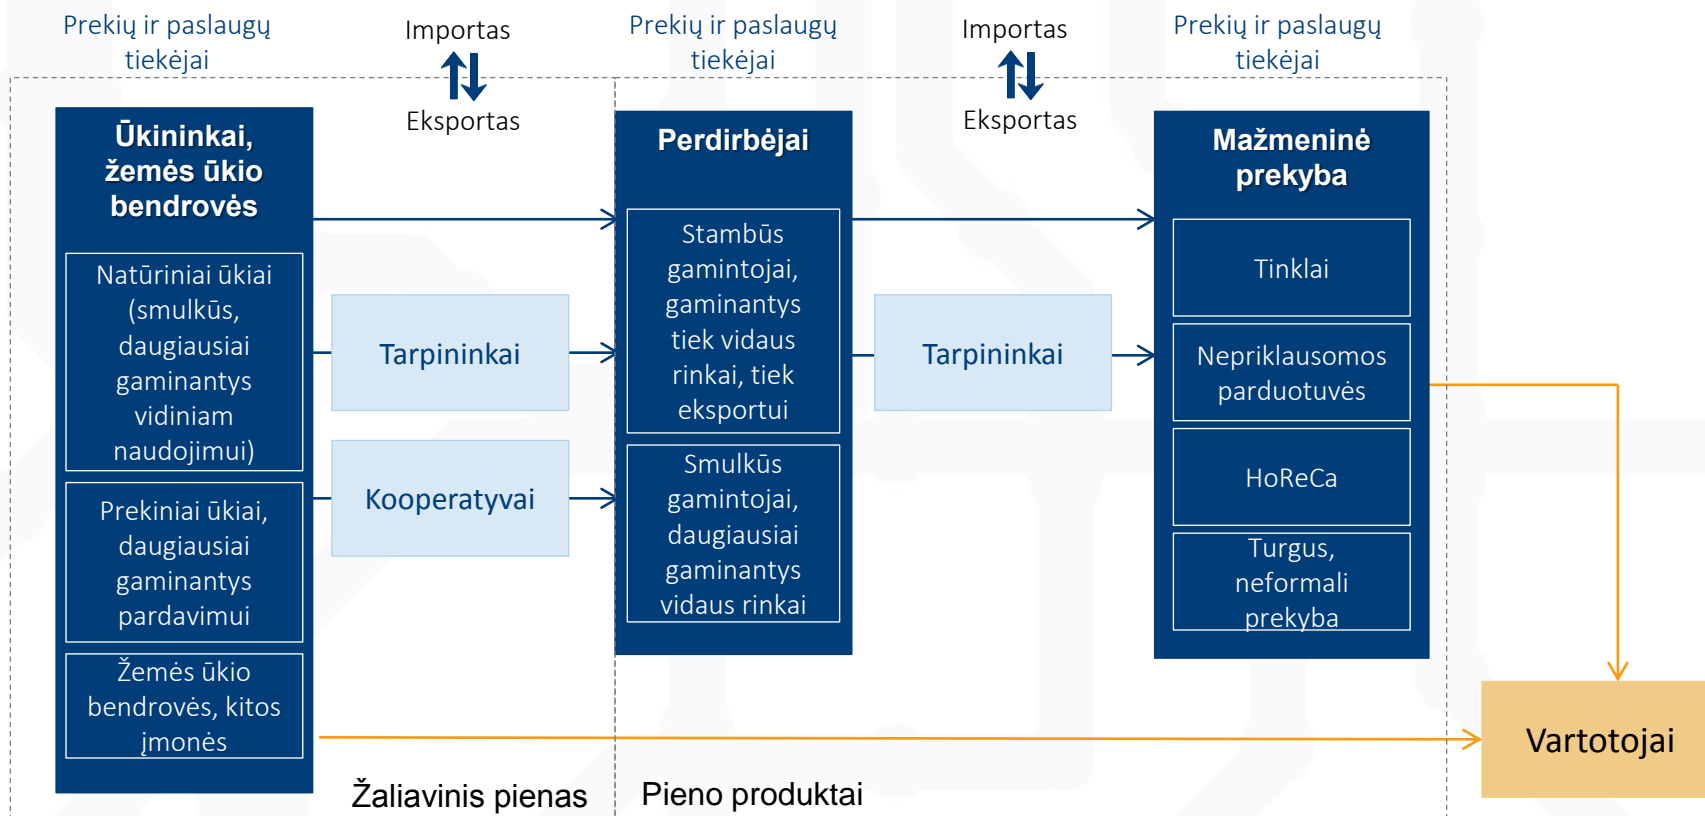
Prekių ir paslaugų tiekėjai

Importas

Eksportas

Prekių ir paslaugų tiekėjai

Importas

Eksportas

Prekių ir paslaugų tiekėjai

Ūkininkai, žemės ūkio bendrovės

Natūriniai ūkiai (smulkūs, daugiausiai gaminantys vidiniam naudojimui)

Prekiniai ūkiai, daugiausiai gaminantys pardavimui

Žemės ūkio bendrovės, kitos įmonės

Tarpininkai

Kooperatyvai

Perdirbėjai

Stambūs gamintojai, gaminantys tiek vidaus rinkai, tiek eksportui

Smulkūs gamintojai, daugiausiai gaminantys vidaus rinkai

Tarpininkai

Mažmeninė prekyba

Tinklai

Nepriklausomos parduotuvės

HoReCa

Turgus, neformali prekyba

Vartotojai

Žaliavinis pienas

Pieno produktai